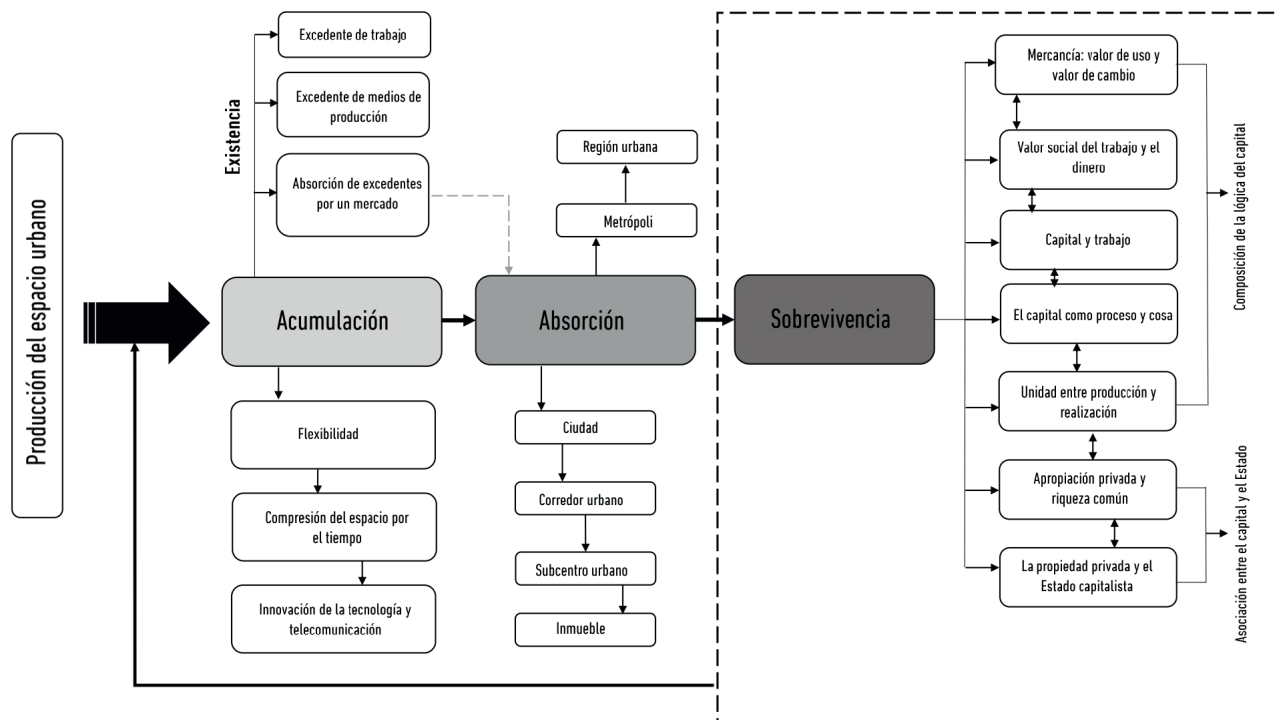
Producción del espacio urbano

Existencia

Excedente de trabajo

Excedente de medios de producción

Absorción de excedentes por un mercado

Acumulación

Flexibilidad

Compresión del espacio por el tiempo

Innovación de la tecnología y telecomunicación

Región urbana

Metrópoli

Absorción

Ciudad

Corredor urbano

Subcentro urbano

Inmueble

Sobrevivencia

Mercancía: valor de uso y valor de cambio

Valor social del trabajo y el dinero

Capital y trabajo

El capital como proceso y cosa

Unidad entre producción y realización

Apropiación privada y riqueza común

La propiedad privada y el Estado capitalista

Composición de la lógica del capital

Asociación entre el capital y el Estado